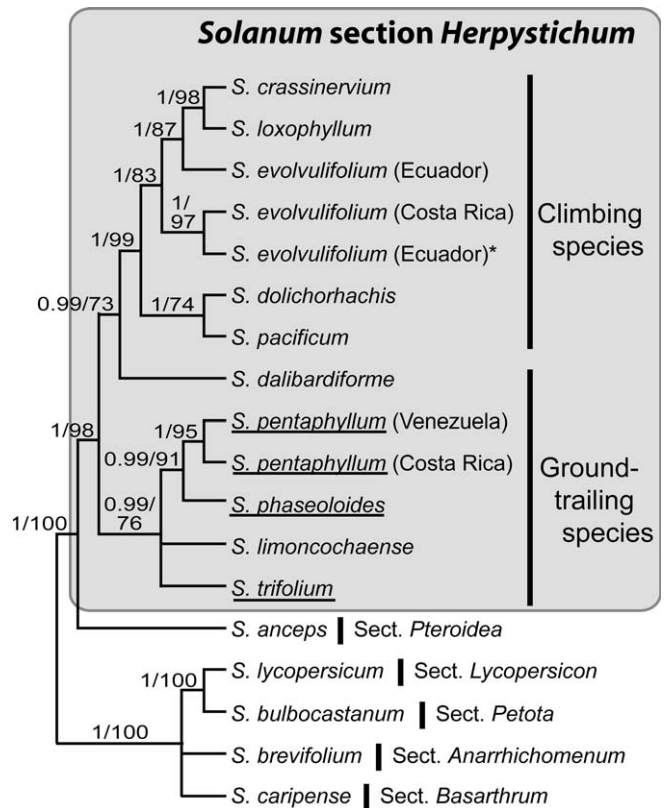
Solanum section Herpystichum

1/98
S. crassinervium
S. loxophyllum
1/87
S. evolvulifolium (Ecuador)
1/83
1/97
S. evolvulifolium (Costa Rica)
S. evolvulifolium (Ecuador)*
1/99
0.99/73
1/74
S. dolichorhachis
S. pacificum
S. dalibardiforme
1/98
1/95
S. pentaphyllum (Venezuela)
0.99/91
S. pentaphyllum (Costa Rica)
S. phaseoloides
0.99/76
1/100
S. limoncochaense
S. trifolium

Climbing species

Ground-trailing species

S. anceps | Sect. Pteroidea
1/100
S. lycopersicum | Sect. Lycopersicon
S. bulbocastanum | Sect. Petota
1/100
S. brevifolium | Sect. Anarrhichomenum
S. caripense | Sect. Basarthrum